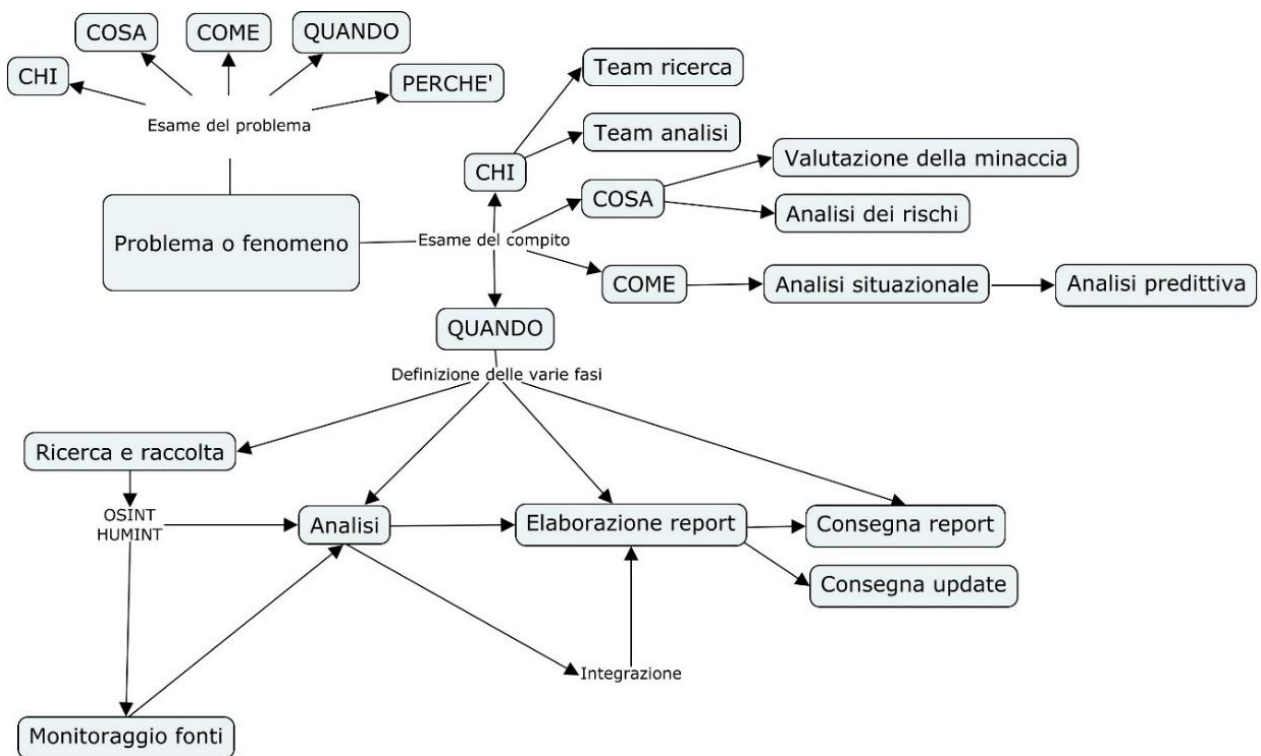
COSA

COME

QUANDO

CHI

PERCHE'

Esame del problema

Team ricerca

Team analisi

CHI

Valutazione della minaccia

COSA

Analisi dei rischi

Problema o fenomeno

Esame del compito

COME

Analisi situazionale

Analisi predittiva

QUANDO

Definizione delle varie fasi

Ricerca e raccolta

OSINT
HUMINT

Analisi

Elaborazione report

Consegna report

Consegna update

Integrazione

Monitoraggio fonti